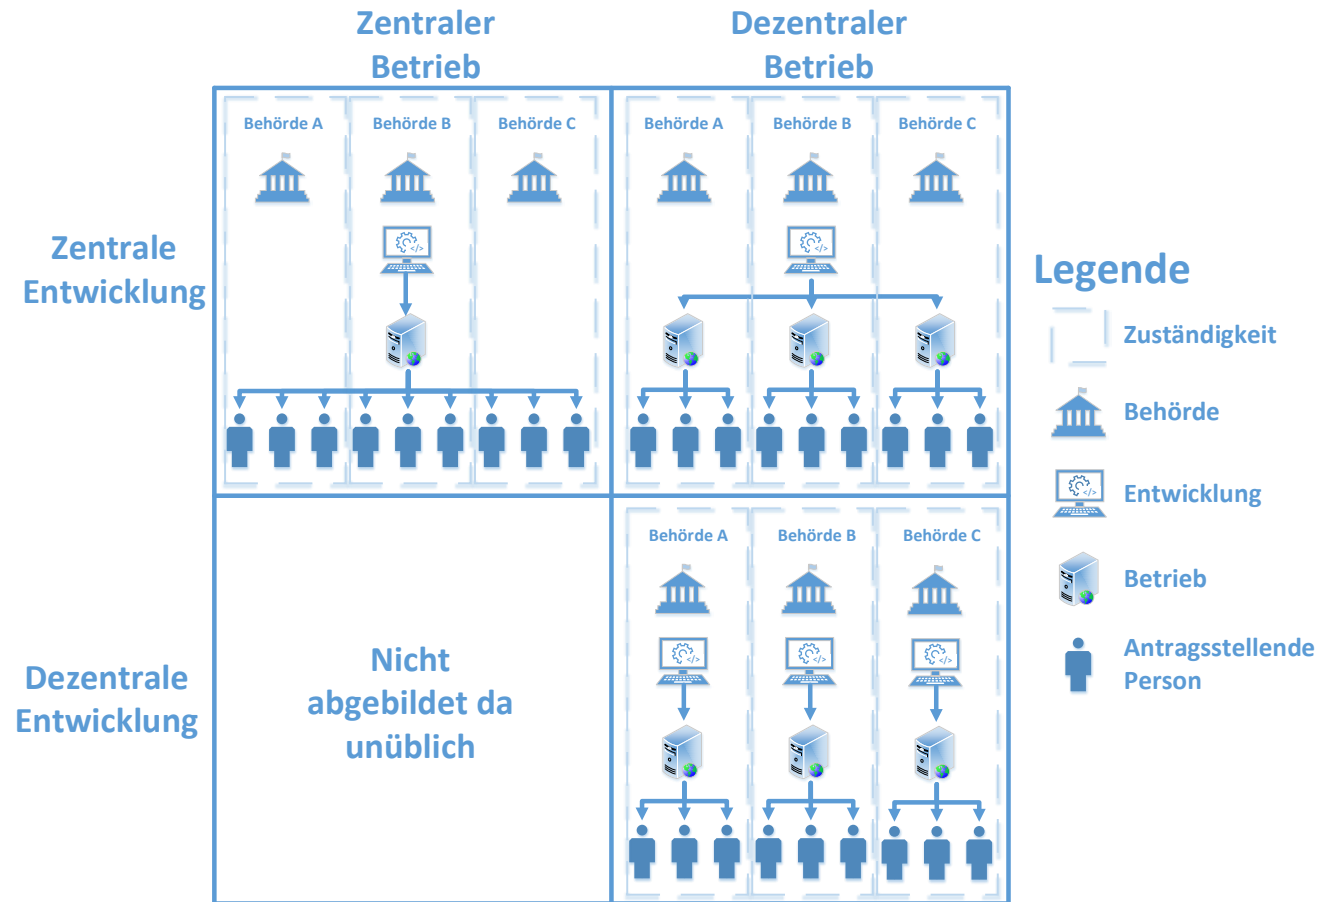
Zentraler Betrieb

Dezentraler Betrieb

Zentrale Entwicklung

Behörde A
Behörde B
Behörde C

Behörde A
Behörde B
Behörde C

Dezentrale Entwicklung

Nicht abgebildet da unüblich

Behörde A
Behörde B
Behörde C

Legende

Zuständigkeit

Behörde

Entwicklung

Betrieb

Antragsstellende Person